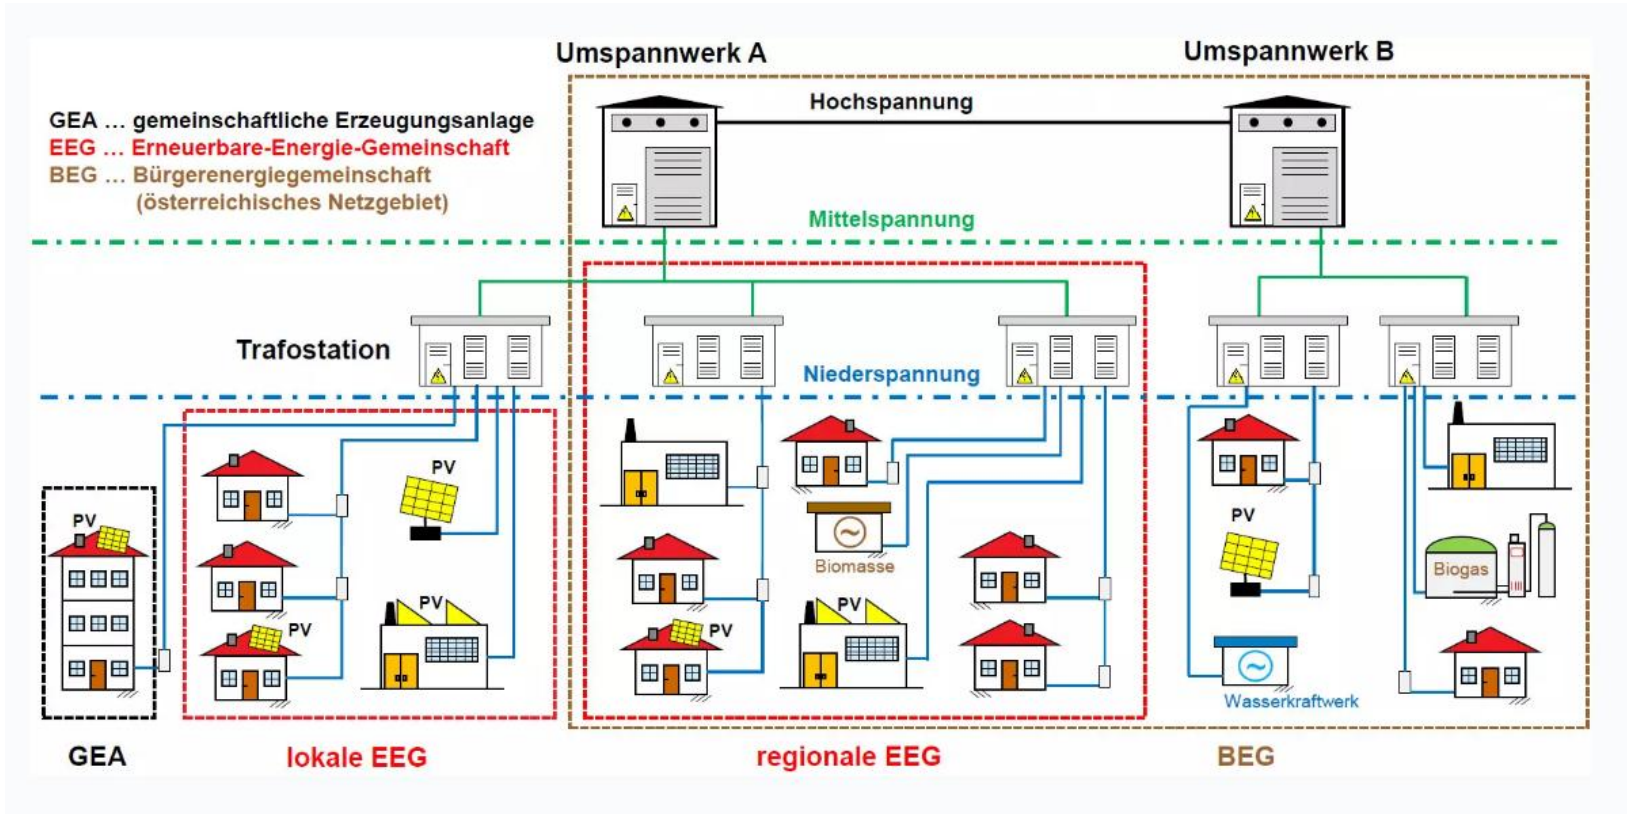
Umspannwerk A

Umspannwerk B

GEA … gemeinschaftliche Erzeugungsanlage
EEG … Erneuerbare-Energie-Gemeinschaft
BEG … Bürgerenergiegemeinschaft (österreichisches Netzgebiet)

Hochspannung

Mittelspannung

Trafostation

Niederspannung

PV

PV

PV

PV

PV

PV

PV

Biomasse

Biogas

Wasserkraftwerk

GEA

lokale EEG

regionale EEG

BEG